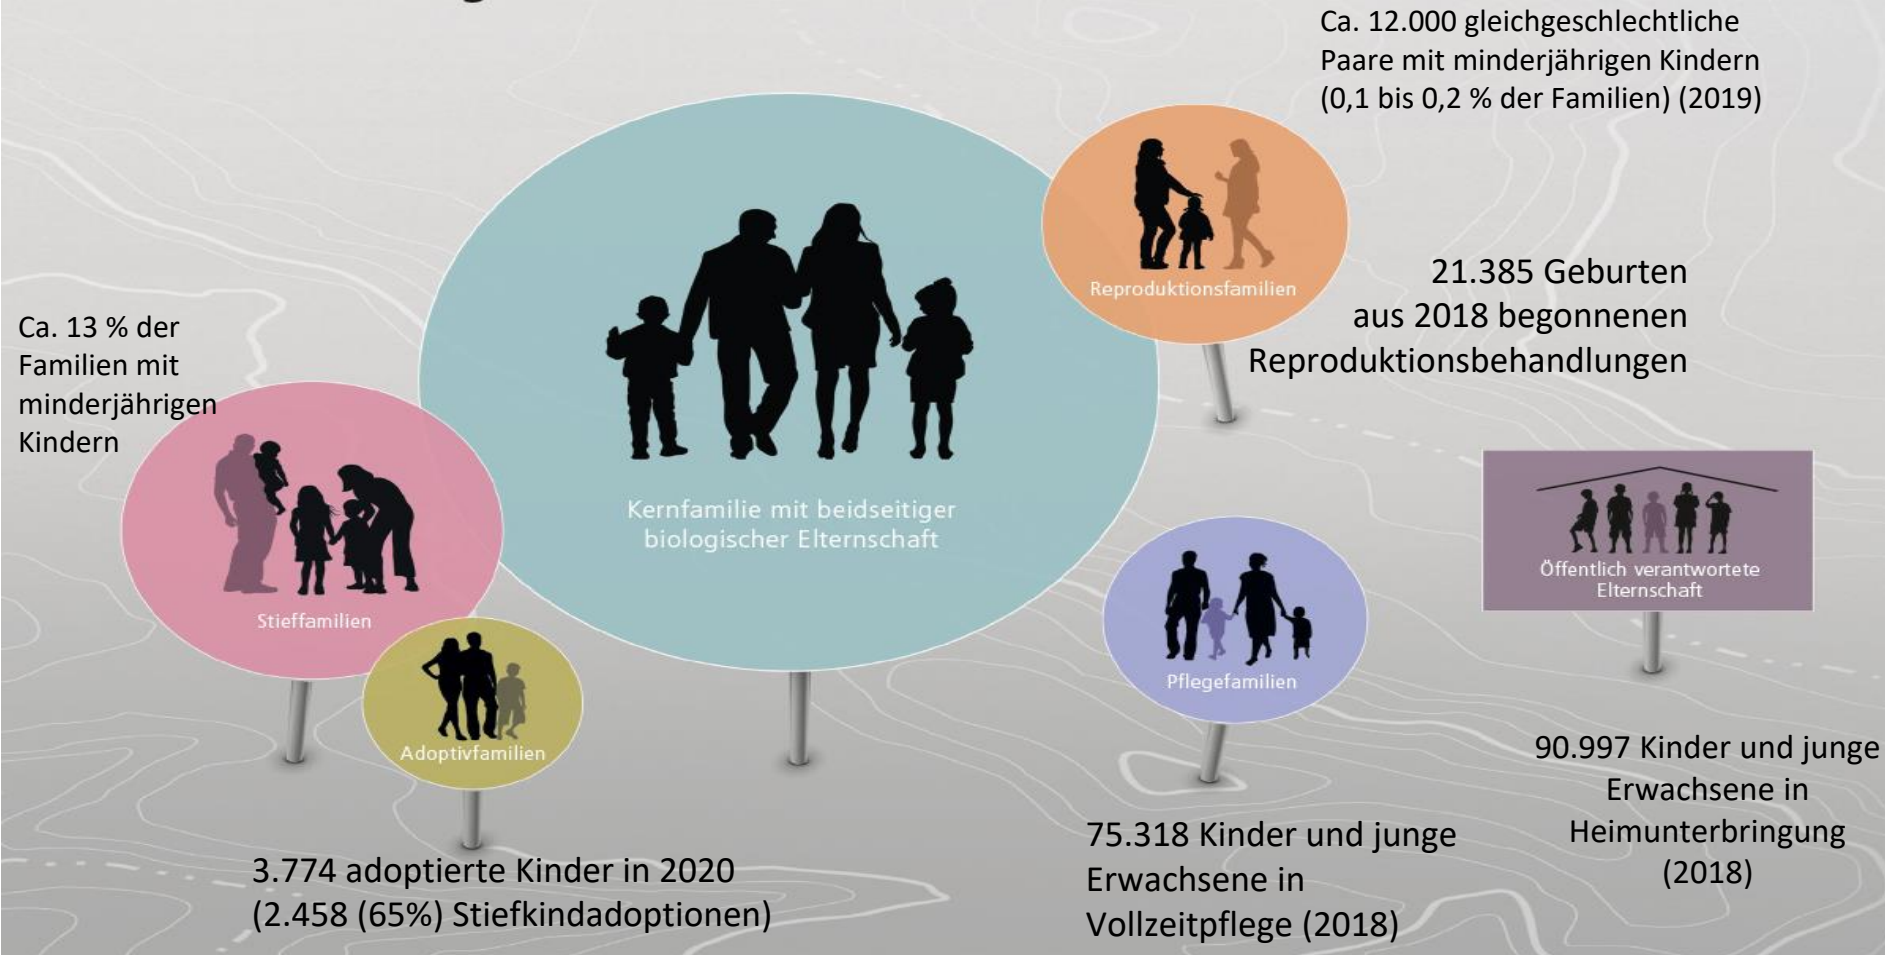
Ca. 12.000 gleichgeschlechtliche Paare mit minderjährigen Kindern (0,1 bis 0,2 % der Familien) (2019)

Reproduktionsfamilien

21.385 Geburten aus 2018 begonnenen Reproduktionsbehandlungen

Ca. 13 % der Familien mit minderjährigen Kindern

Kernfamilie mit beidseitiger biologischer Elternschaft

Stieffamilien

Adoptivfamilien

Pflegefamilien

Öffentlich verantwortete Elternschaft

90.997 Kinder und junge Erwachsene in Heimunterbringung (2018)

75.318 Kinder und junge Erwachsene in Vollzeitpflege (2018)

3.774 adoptierte Kinder in 2020 (2.458 (65%) Stiefkindadoptionen)